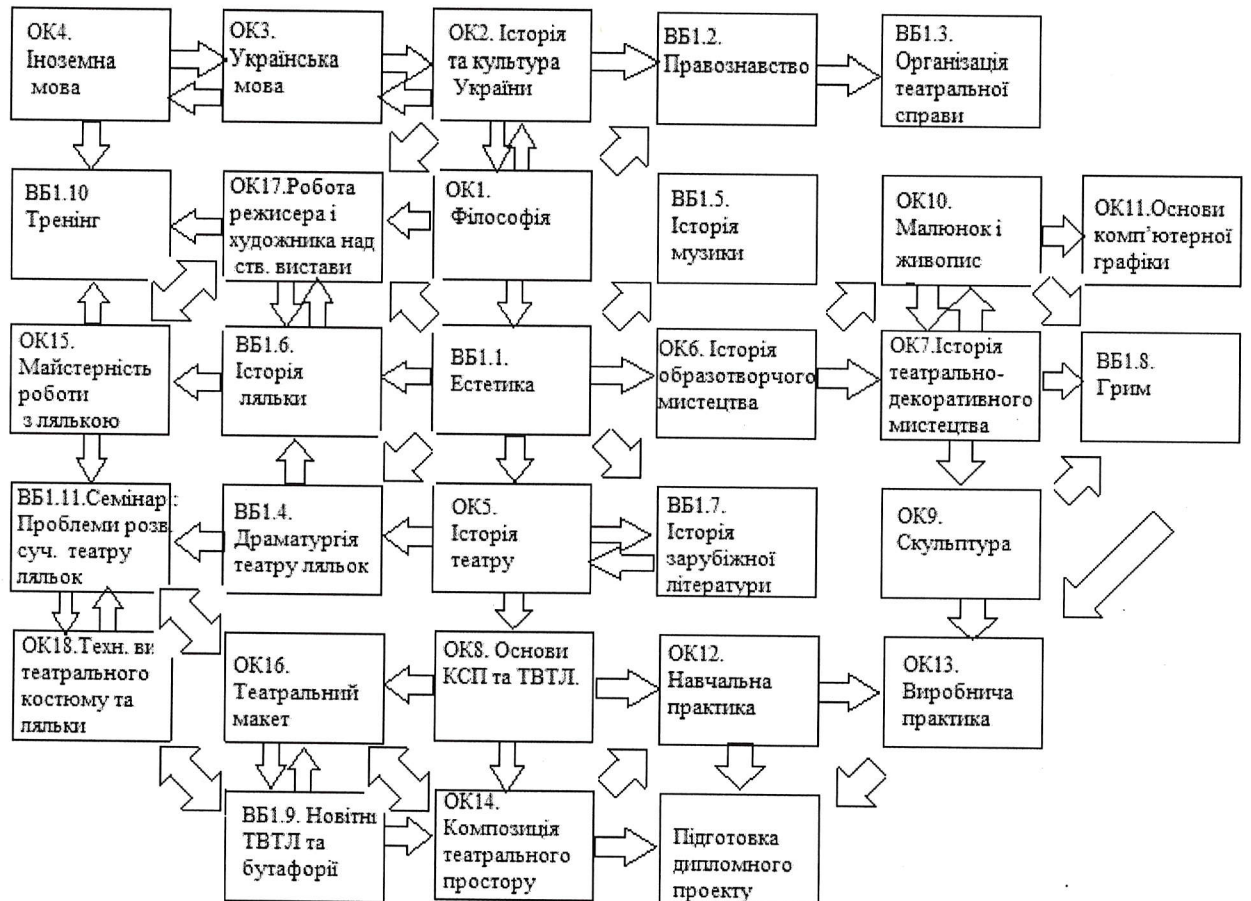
ОК4. Іноземна мова

ОК3. Українська мова

ОК2. Історія та культура України

ВБ1.2. Правознавство

ВБ1.3. Організація театральної справи

ВБ1.10 Тренінг

ОК17.Робота режисера і художника над car. вистави

ОК1. Філософія

ВБ1.5. Історія музики

ОК10. Малюнок і живопис

ОК11.Основи комп'ютерної графіки

ОК15. Майстерність роботи з лялькою

ВБ1.6. Історія ляльки

ВБ1.1. Естетика

ОК6. Історія образотворчого мистецтва

ОК7.Історія театрально-декоративного мистецтва

ВБ1.8. Грим

ВБ1.11.Семінар: Проблеми розв. суч. театру ляльок

ВБ1.4. Драматургія театру ляльок

ОК5. Історія театру

ВБ1.7. Історія зарубіжної літератури

ОК9. Скульптура

ОК18.Техн. ви театрального костюму та ляльки

ОК16. Театральний макет

ОК8. Основи КСП та ТВТЛ.

ОК12. Навчальна практика

ОК13. Виробнича практика

ВБ1.9. Новітні ТВТЛ та бутафорії

ОК14. Композиція театрального простору

Підготовка дипломного проекту